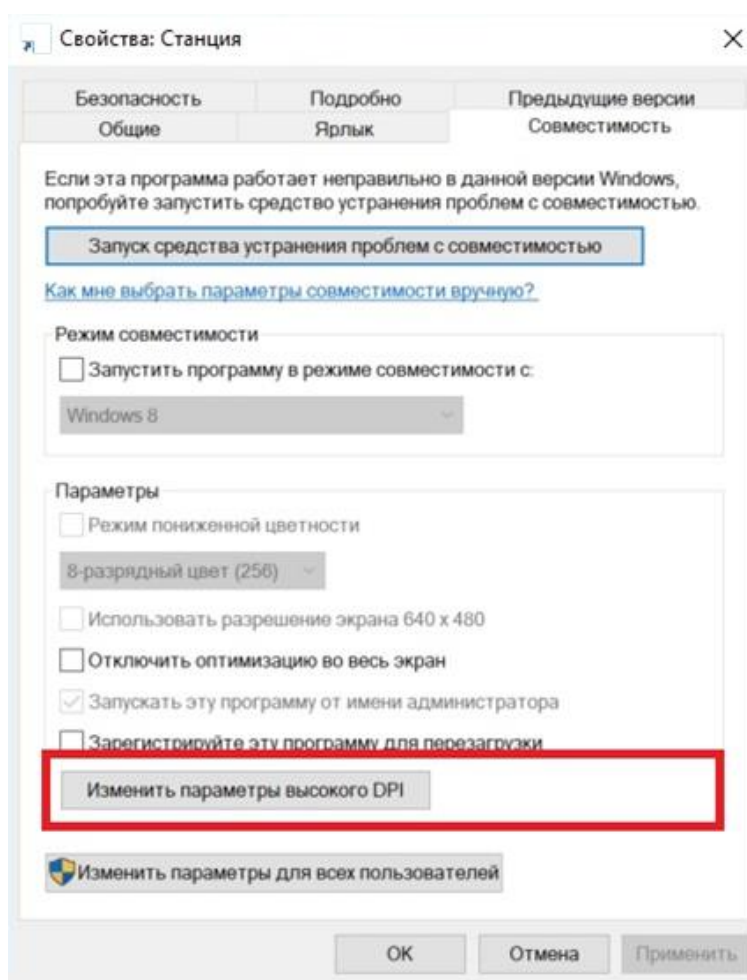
Свойства: Станция

×

Безопасность
Подробно
Предыдущие версии
Общие
Ярлык
Совместимость

Если эта программа работает неправильно в данной версии Windows, попробуйте запустить средство устранения проблем с совместимостью.

Запуск средства устранения проблем с совместимостью

Как мне выбрать параметры совместимости вручную?

Режим совместимости

Запустить программу в режиме совместимости с:

Windows 8

Параметры

Режим пониженной цветности

8-разрядный цвет (256)

Использовать разрешение экрана 640 x 480

Отключить оптимизацию во весь экран

Запускать эту программу от имени администратора

Зарегистрируйте эту программу для перезагрузки

Изменить параметры высокого DPI

Изменить параметры для всех пользователей

OK
Отмена
Применить